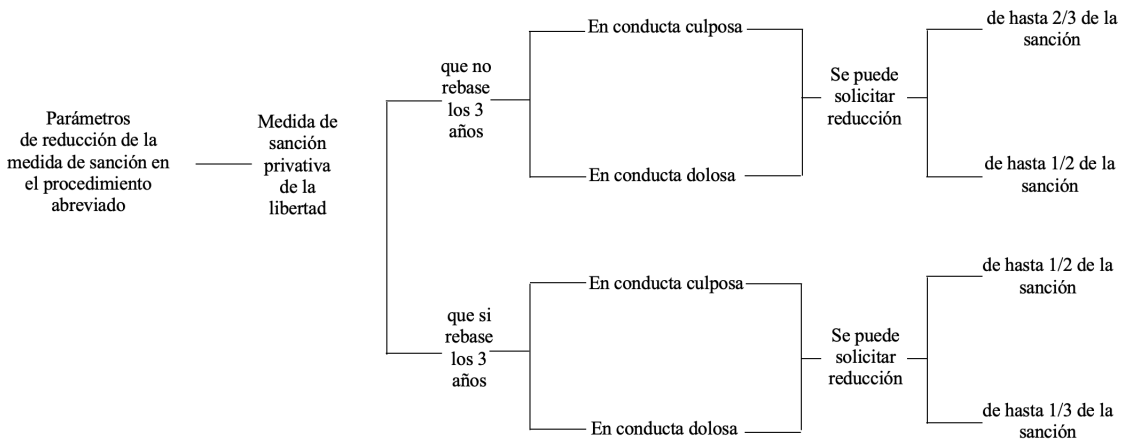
Parámetros de reducción de la medida de sanción en el procedimiento abreviado

Medida de sanción privativa de la libertad

que no rebase los 3 años

En conducta culposa

En conducta dolosa

Se puede solicitar reducción

de hasta 2/3 de la sanción

de hasta 1/2 de la sanción

que si rebase los 3 años

En conducta culposa

En conducta dolosa

Se puede solicitar reducción

de hasta 1/2 de la sanción

de hasta 1/3 de la sanción